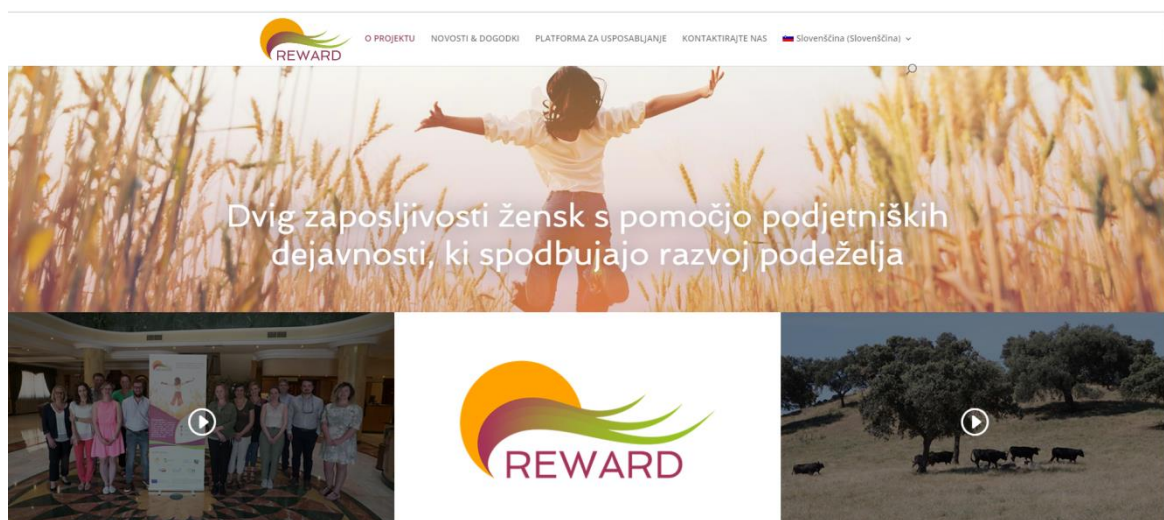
REWARD

O PROJEKTU NOVOSTI & DOGODKI PLATFORMA ZA USPOSABLJANJE KONTAKTIRAJTE NAS Slovenščina (Slovenščina)

Dvig zaposljivosti žensk s pomočjo podjetniških dejavnosti, ki spodbujajo razvoj podeželja

REWARD